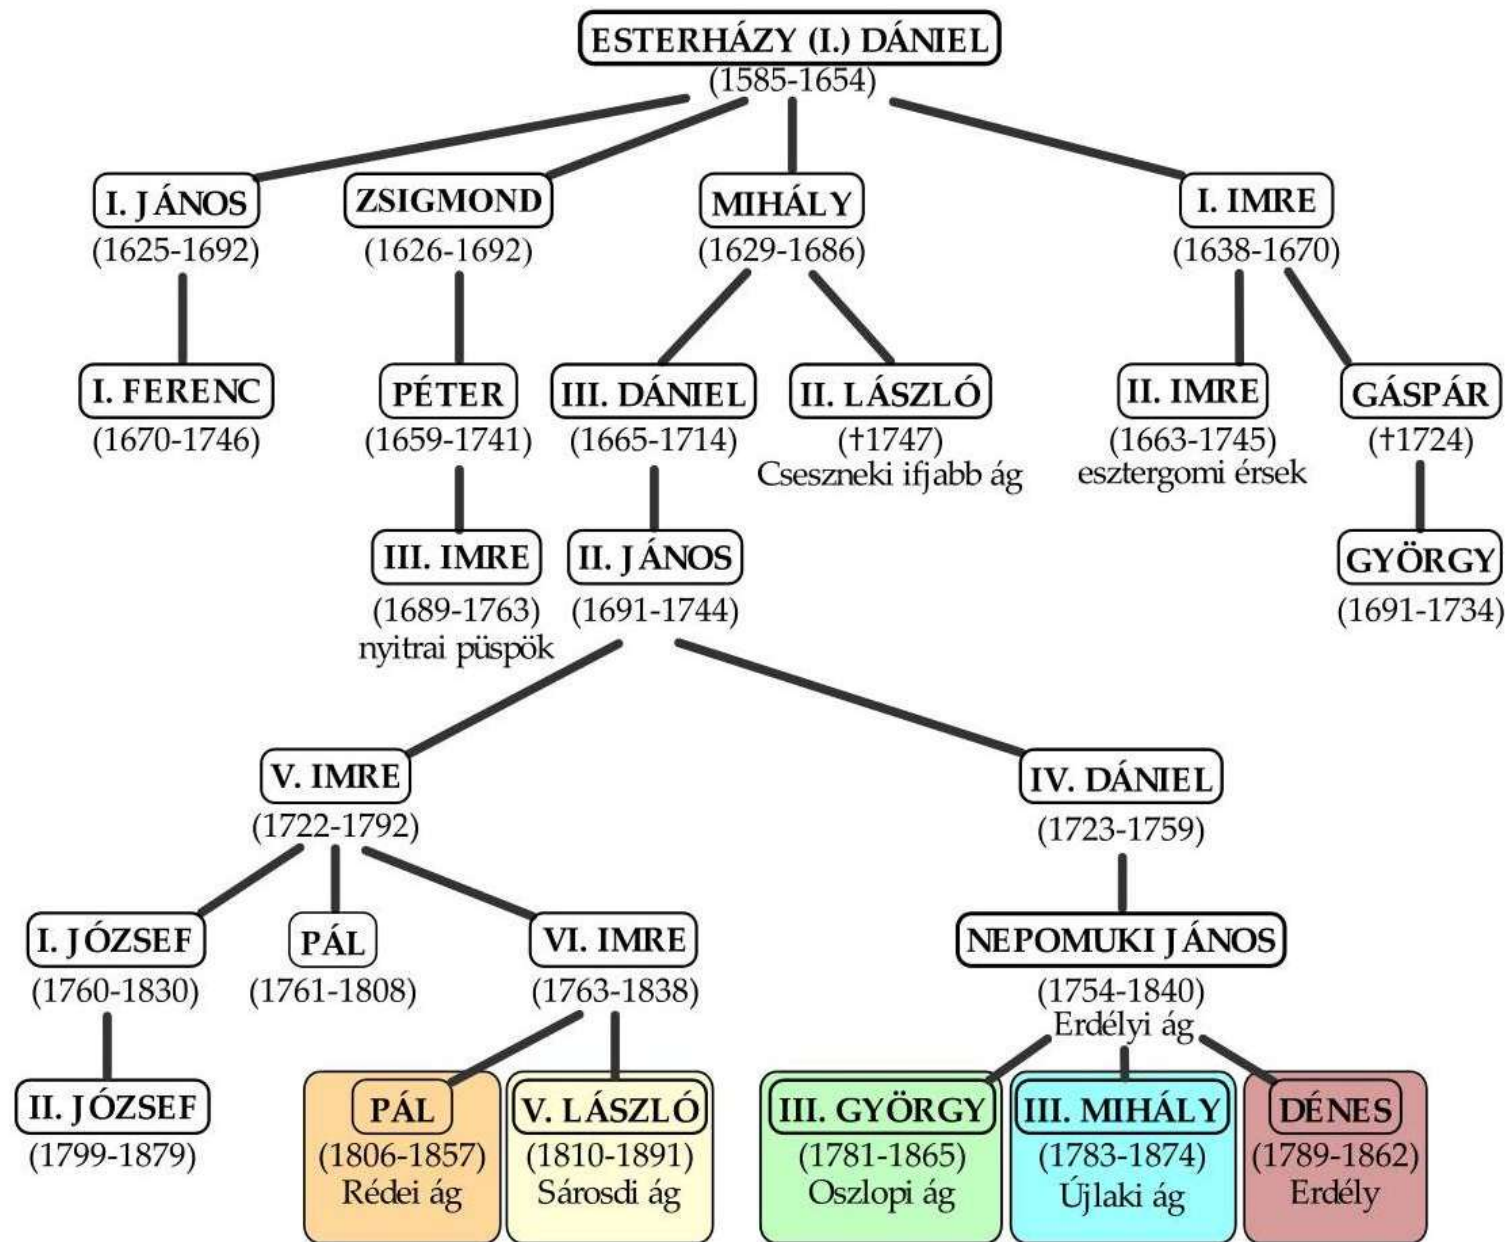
ESTERHÁZY (I.) DÁNIEL
(1585-1654)

I. JÁNOS
(1625-1692)

I. FERENC
(1670-1746)

ZSIGMOND
(1626-1692)

PÉTER
(1659-1741)

III. IMRE
(1689-1763)
nyitrai püspök

MIHÁLY
(1629-1686)

III. DÁNIEL
(1665-1714)

II. JÁNOS
(1691-1744)

II. LÁSZLÓ
(†1747)
Cseszneki ifjabb ág

I. IMRE
(1638-1670)

II. IMRE
(1663-1745)
esztergomi érsek

GÁSPÁR
(†1724)

GYÖRGY
(1691-1734)

V. IMRE
(1722-1792)

I. JÓZSEF
(1760-1830)

II. JÓZSEF
(1799-1879)

PÁL
(1761-1808)

VI. IMRE
(1763-1838)

PÁL
(1806-1857)
Rédei ág

V. LÁSZLÓ
(1810-1891)
Sárosdi ág

IV. DÁNIEL
(1723-1759)

NEPOMUKI JÁNOS
(1754-1840)
Erdélyi ág

III. GYÖRGY
(1781-1865)
Oszlopi ág

III. MIHÁLY
(1783-1874)
Újlaki ág

DÉNES
(1789-1862)
Erdély